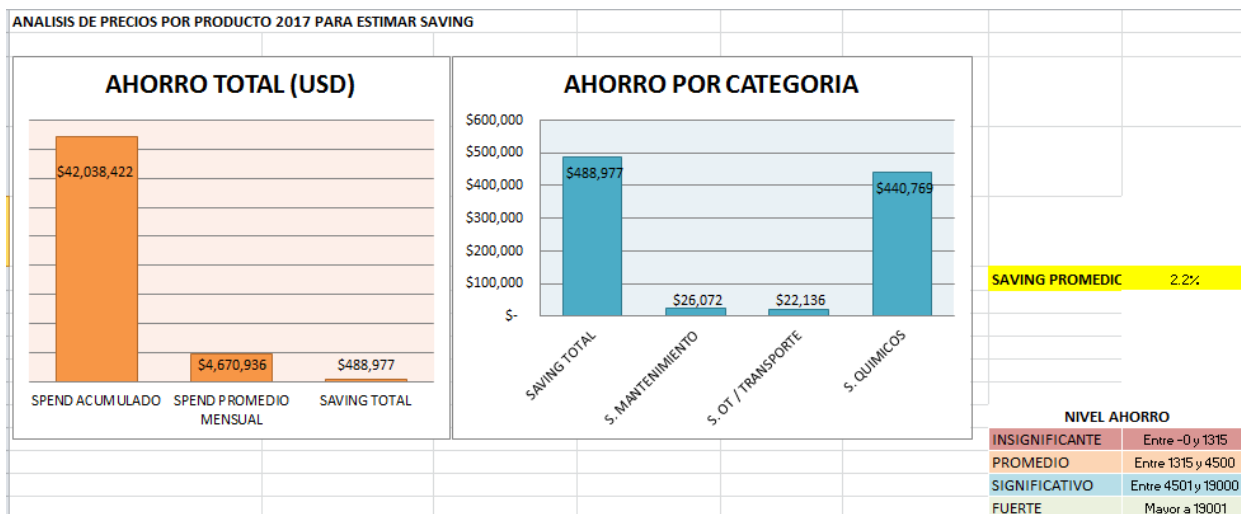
ANALISIS DE PRECIOS POR PRODUCTO 2017 PARA ESTIMAR SAVING

AHORRO TOTAL (USD)

$42,038,422

$4,670,936

$488,977

SPEND ACUMULADO

SPEND PROMEDIO MENSUAL

SAVING TOTAL

AHORRO POR CATEGORIA

$600,000
$500,000
$400,000
$300,000
$200,000
$100,000
$-

$488,977

$26,072

$22,136

$440,769

SAVING TOTAL

S. MANTENIMIENTO

S. OT / TRANSPORTE

S. QUIMICOS

SAVING PROMEDIC 2.2%

NIVEL AHORRO

| | |
|---|---|
| INSIGNIFICANTE | Entre -0 y 1315 |
| PROMEDIO | Entre 1315 y 4500 |
| SIGNIFICATIVO | Entre 4501 y 19000 |
| FUERTE | Mayor a 19001 |